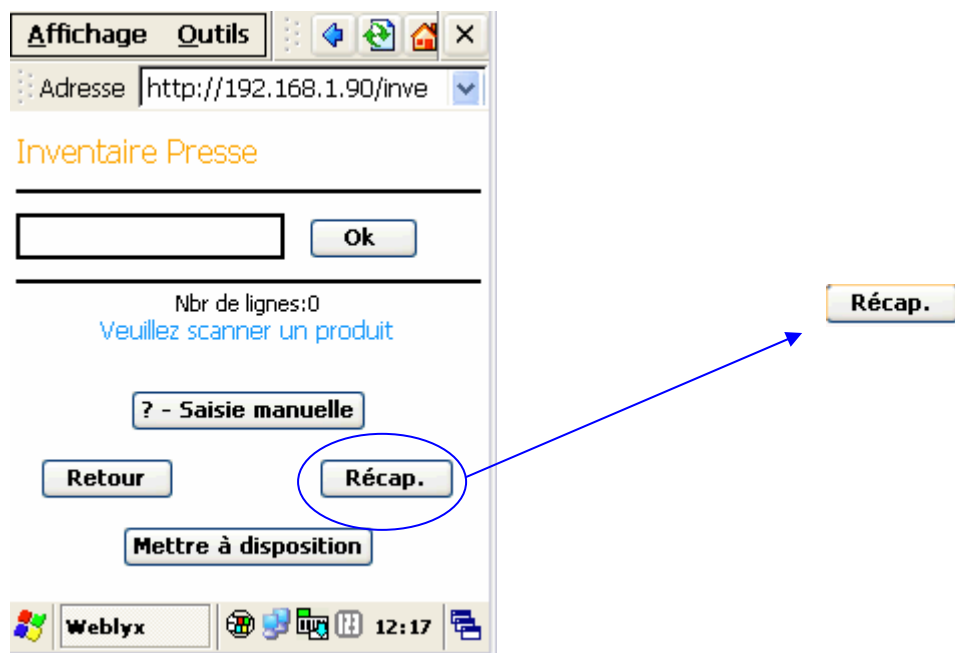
Affichage Outils ×

Adresse http://192.168.1.90/inve

Inventaire Presse

Ok

Nbr de lignes:0
Veuillez scanner un produit

? - Saisie manuelle

Retour

Récap.

Mettre à disposition

Weblyx 12:17

Récap.